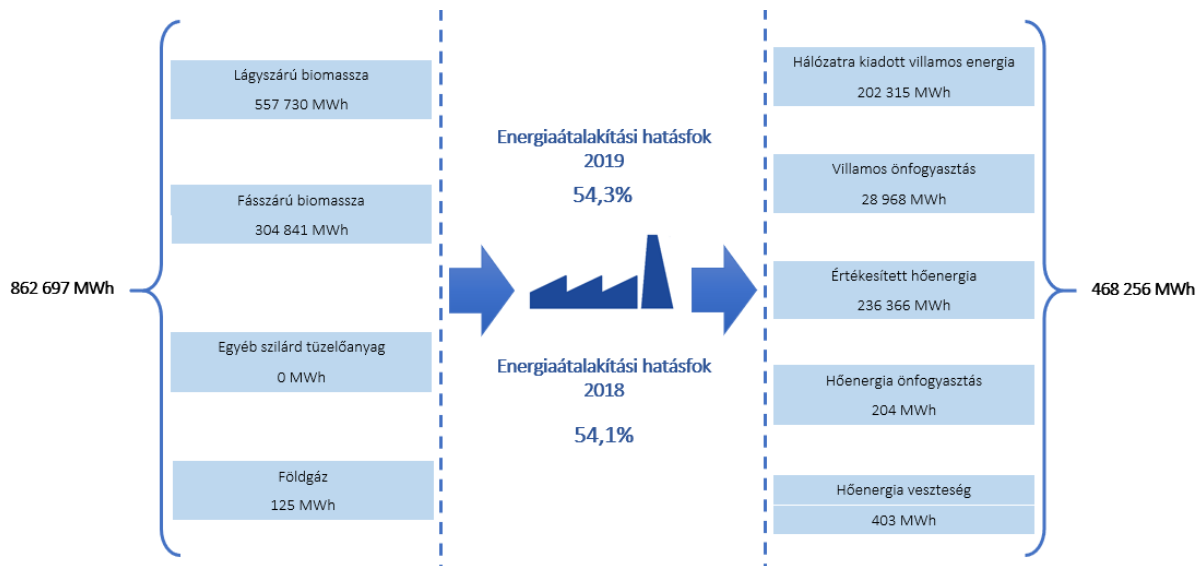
862 697 MWh

Lágyszárú biomassza
557 730 MWh

Fásszárú biomassza
304 841 MWh

Egyéb szilárd tüzelőanyag
0 MWh

Földgáz
125 MWh

Energiaátalakítási hatásfok
2019

54,3%

Energiaátalakítási hatásfok
2018

54,1%

Hálózatra kiadott villamos energia
202 315 MWh

Villamos önfogyasztás
28 968 MWh

Értékesített hőenergia
236 366 MWh

Hőenergia önfogyasztás
204 MWh

Hőenergia veszteség
403 MWh

468 256 MWh